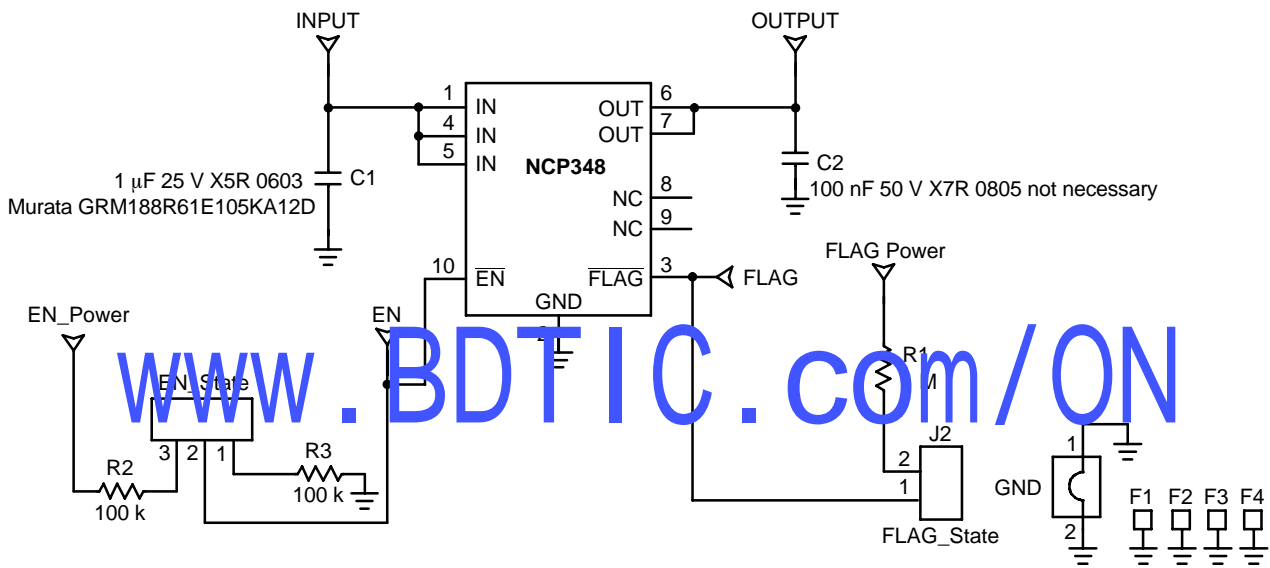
INPUT

OUTPUT

1 IN
4 IN
5 IN

6 OUT
7 OUT

NCP348

8 NC
9 NC

10 $\overline{EN}$

3 $\overline{FLAG}$

GND
2

C1
1 μF 25 V X5R 0603
Murata GRM188R61E105KA12D

C2
100 nF 50 V X7R 0805 not necessary

FLAG

FLAG Power

EN_Power

EN

EN_State
3 2 1

R2
100 k

R3
100 k

R1
M

J2
2
1
FLAG_State

1
GND
2

F1 F2 F3 F4

www.BDTIC.com/ON